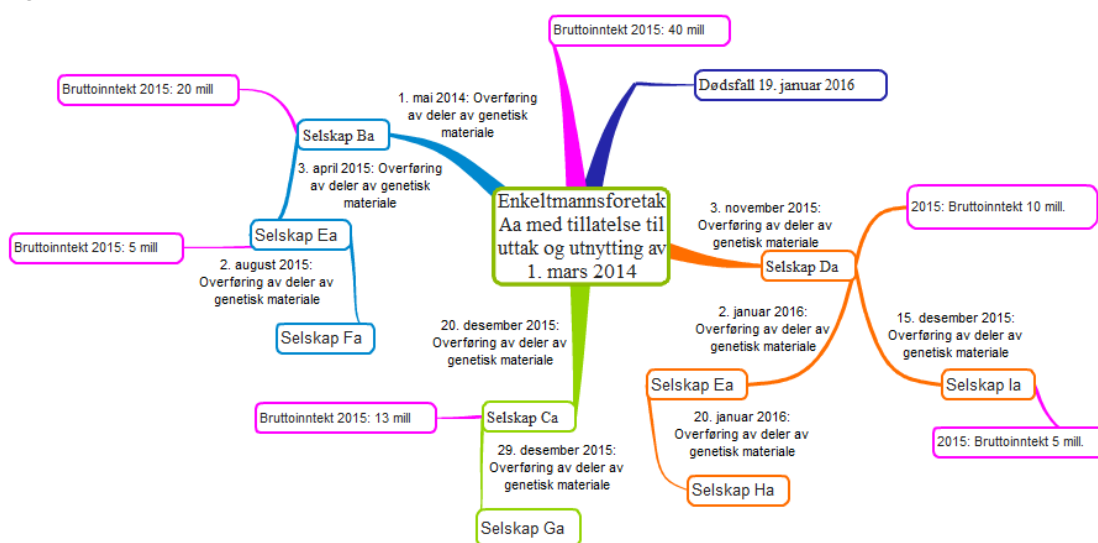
Enkeltmannsforetak Aa med tillatelse til uttak og utnytting av 1. mars 2014

Bruttoinntekt 2015: 40 mill

Dødsfall 19. januar 2016

Bruttoinntekt 2015: 20 mill

1. mai 2014: Overføring av deler av genetisk materiale

Selskap Ba

3. april 2015: Overføring av deler av genetisk materiale

Selskap Ea

Bruttoinntekt 2015: 5 mill

2. august 2015: Overføring av deler av genetisk materiale

Selskap Fa

3. november 2015: Overføring av deler av genetisk materiale

Selskap Da

2015: Bruttoinntekt 10 mill.

2. januar 2016: Overføring av deler av genetisk materiale

15. desember 2015: Overføring av deler av genetisk materiale

Selskap Ea

Selskap Ia

2015: Bruttoinntekt 5 mill.

20. januar 2016: Overføring av deler av genetisk materiale

Selskap Ha

20. desember 2015: Overføring av deler av genetisk materiale

Bruttoinntekt 2015: 13 mill

Selskap Ca

29. desember 2015: Overføring av deler av genetisk materiale

Selskap Ga